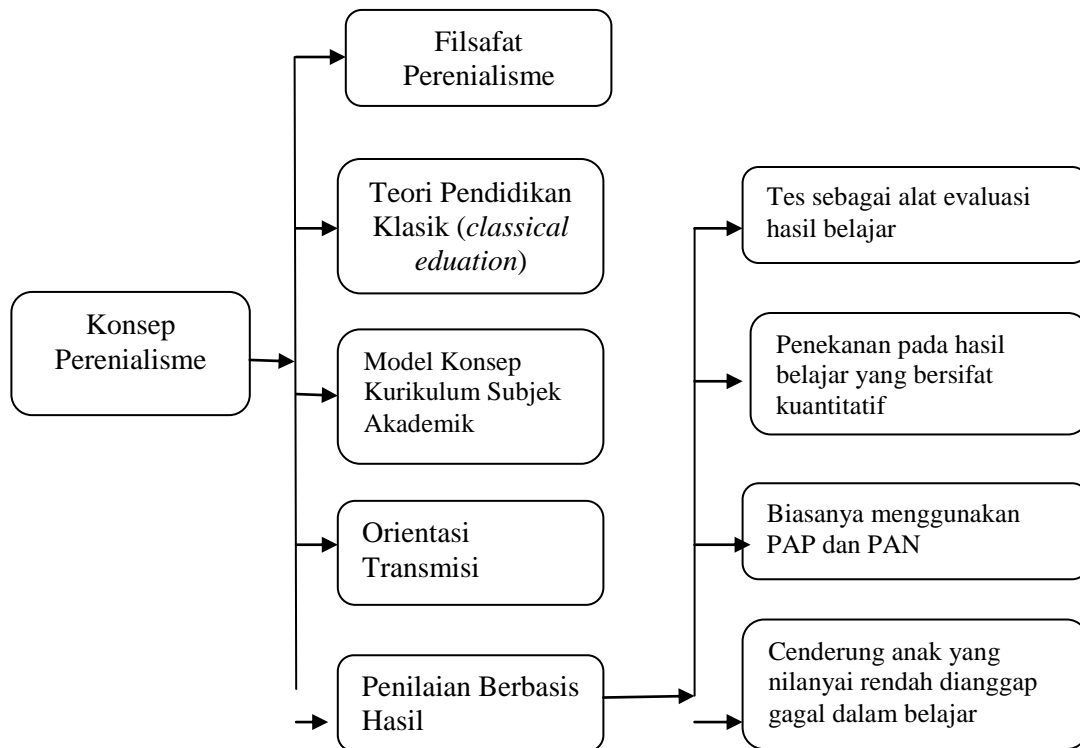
Konsep Perenialisme

Filsafat Perenialisme

Teori Pendidikan Klasik (*classical eduation*)

Model Konsep Kurikulum Subjek Akademik

Orientasi Transmisi

Penilaian Berbasis Hasil

Tes sebagai alat evaluasi hasil belajar

Penekanan pada hasil belajar yang bersifat kuantitatif

Biasanya menggunakan PAP dan PAN

Cenderung anak yang nilanyai rendah dianggap gagal dalam belajar